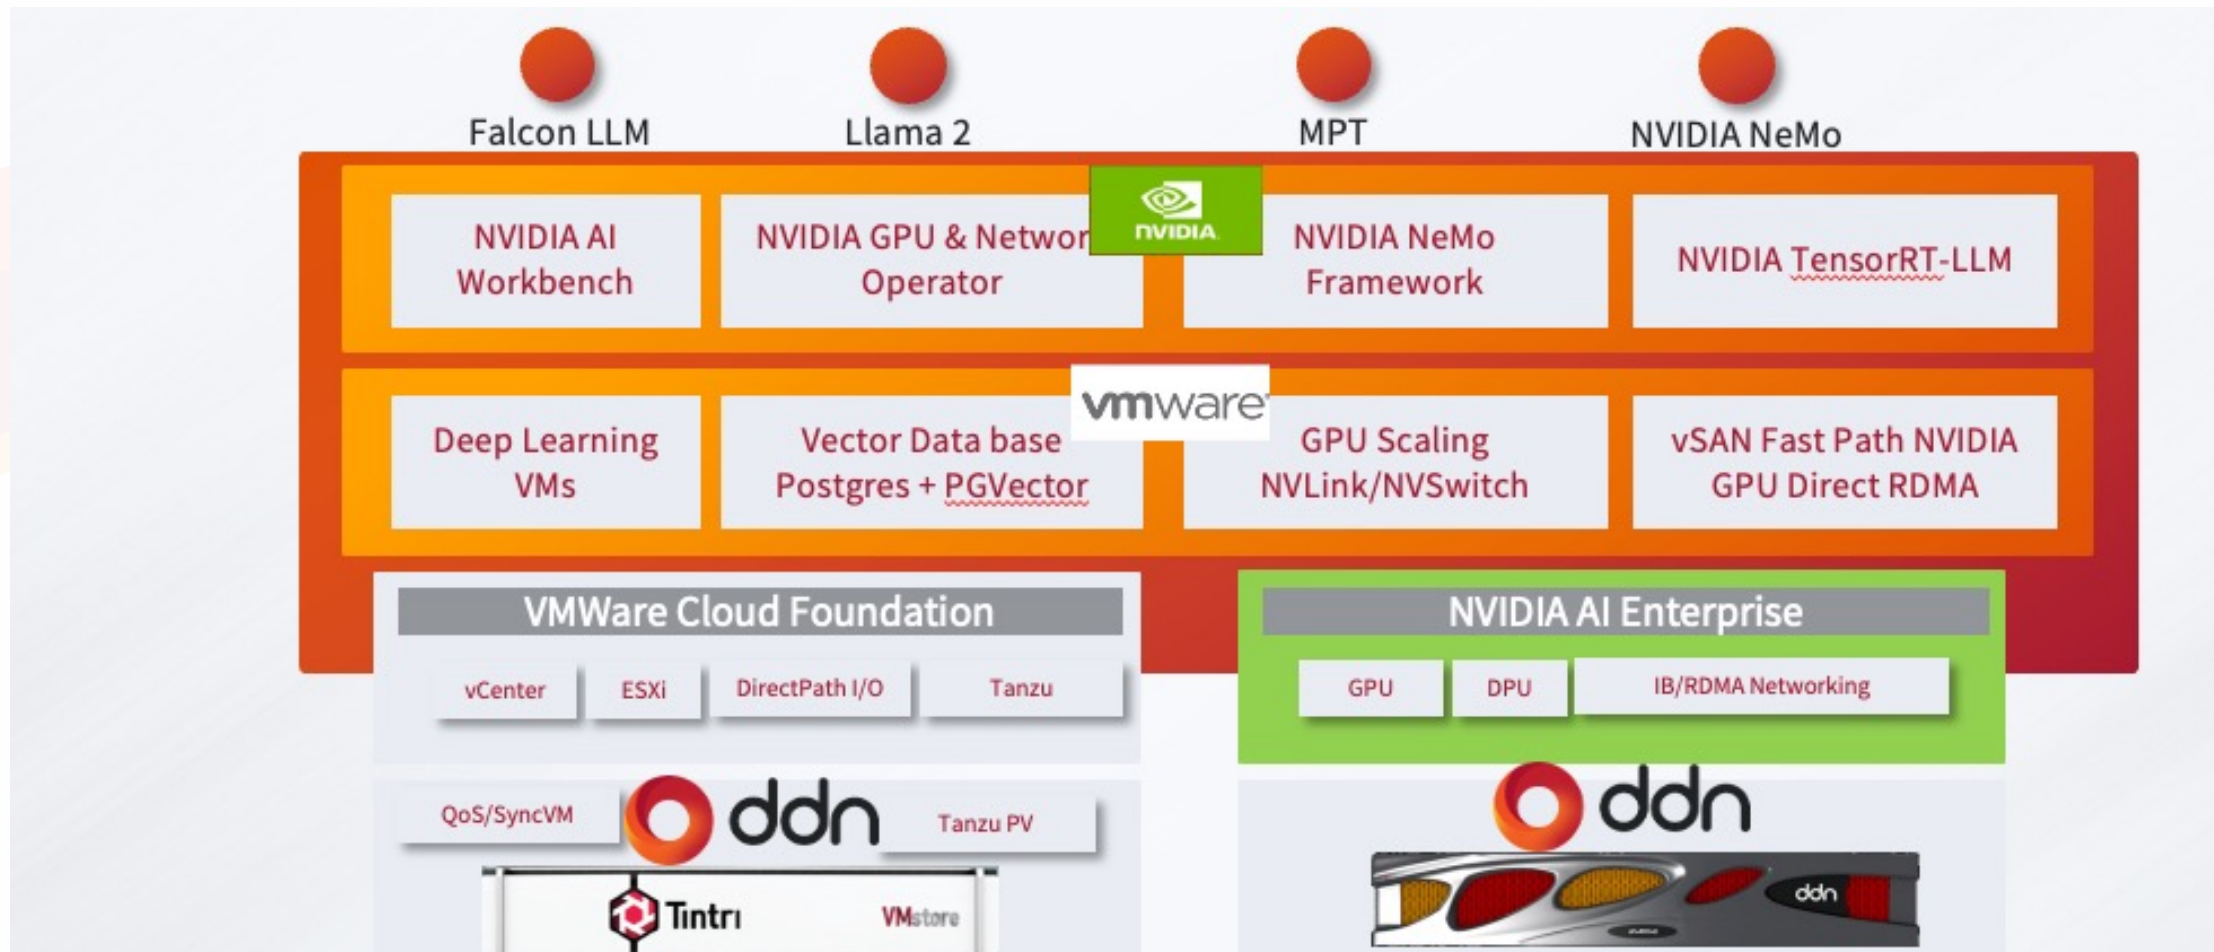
Falcon LLM
Llama 2
MPT
NVIDIA NeMo

NVIDIA

NVIDIA AI Workbench
NVIDIA GPU & Networ Operator
NVIDIA NeMo Framework
NVIDIA TensorRT-LLM

vmware

Deep Learning VMs
Vector Data base Postgres + PGVector
GPU Scaling NVLink/NVSwitch
vSAN Fast Path NVIDIA GPU Direct RDMA

VMWare Cloud Foundation
vCenter
ESXi
DirectPath I/O
Tanzu

NVIDIA AI Enterprise
GPU
DPU
IB/RDMA Networking

QoS/SyncVM
ddn
Tanzu PV
Tintri
VMstore

ddn
ddn